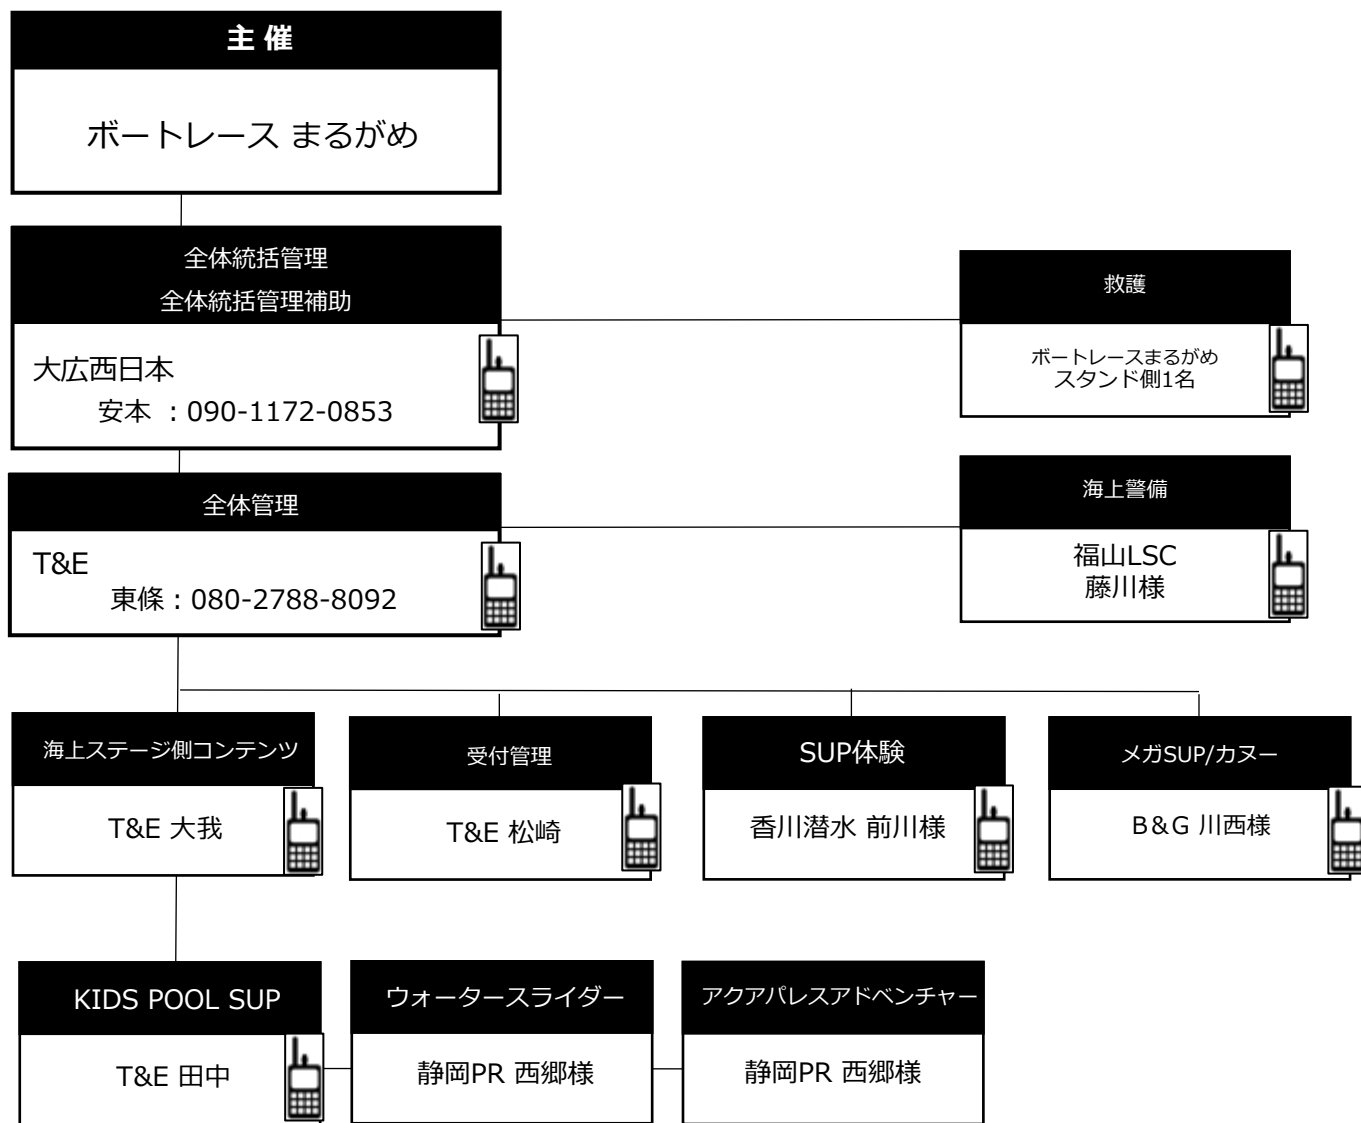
主 催

ボートレース まるがめ

全体統括管理
全体統括管理補助

大広西日本
安本 ：090-1172-0853

救護

ボートレースまるがめ
スタンド側1名

全体管理

T&E
東條：080-2788-8092

海上警備

福山LSC
藤川様

海上ステージ側コンテンツ

T&E 大我

受付管理

T&E 松崎

SUP体験

香川潜水 前川様

メガSUP/カヌー

B&G 川西様

KIDS POOL SUP

T&E 田中

ウォータースライダー

静岡PR 西郷様

アクアパレスアドベンチャー

静岡PR 西郷様